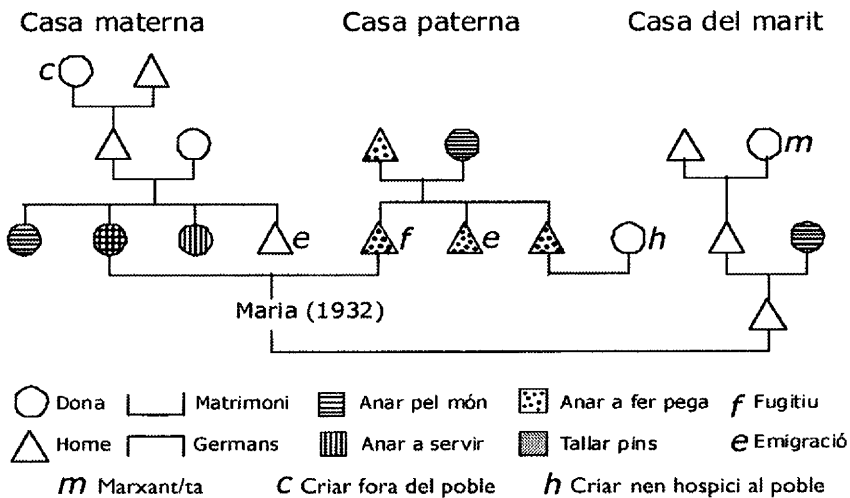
Casa materna

Casa paterna

Casa del marit

c

m

e

f

e

h

Maria (1932)

Dona | Matrimoni | Anar pel món | Anar a fer pega | $f$ Fugitiu
Home | Germans | Anar a servir | Tallar pins | $e$ Emigració
$m$ Marxant/ta | $c$ Criar fora del poble | $h$ Criar nen hospici al poble